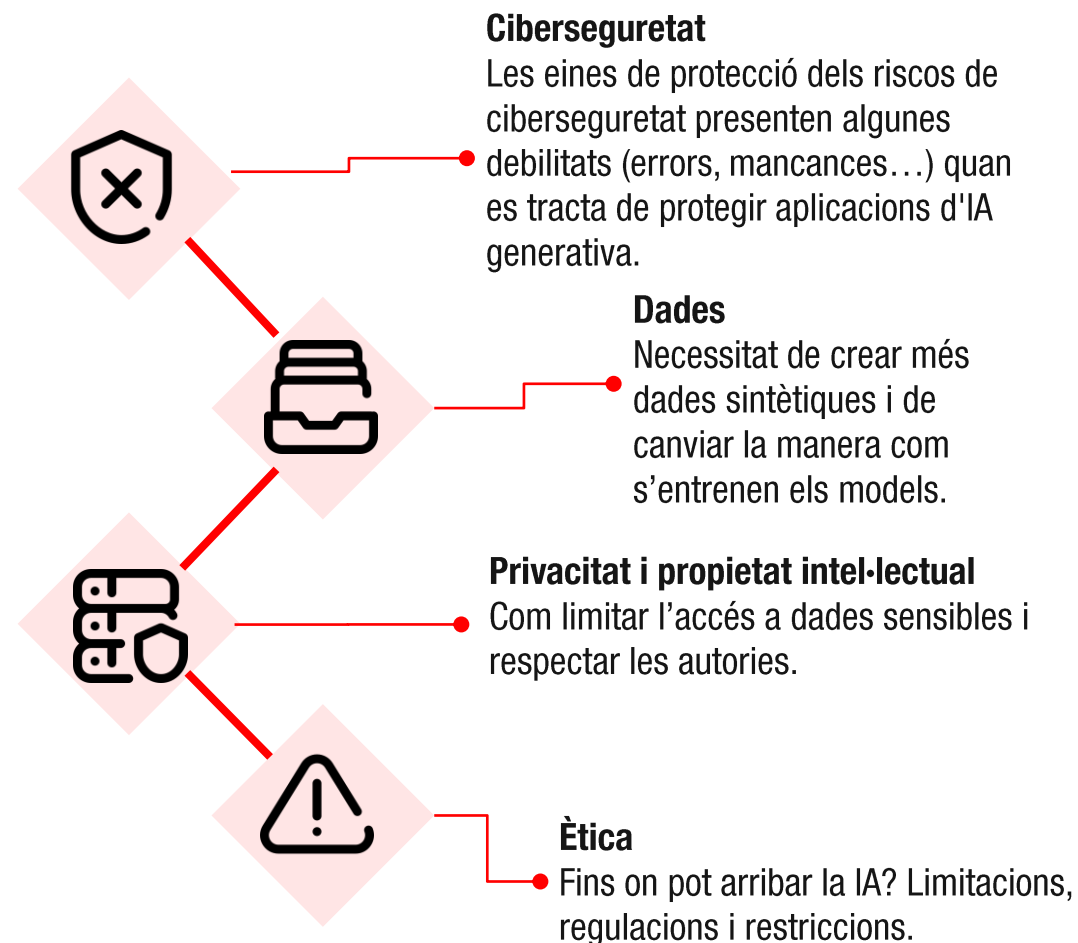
Ciberseguretat
Les eines de protecció dels riscos de ciberseguretat presenten algunes debilitats (errors, mancances…) quan es tracta de protegir aplicacions d'IA generativa.

Dades
Necessitat de crear més dades sintètiques i de canviar la manera com s'entrenen els models.

Privacitat i propietat intel·lectual
Com limitar l'accés a dades sensibles i respectar les autories.

Ètica
Fins on pot arribar la IA? Limitacions, regulacions i restriccions.